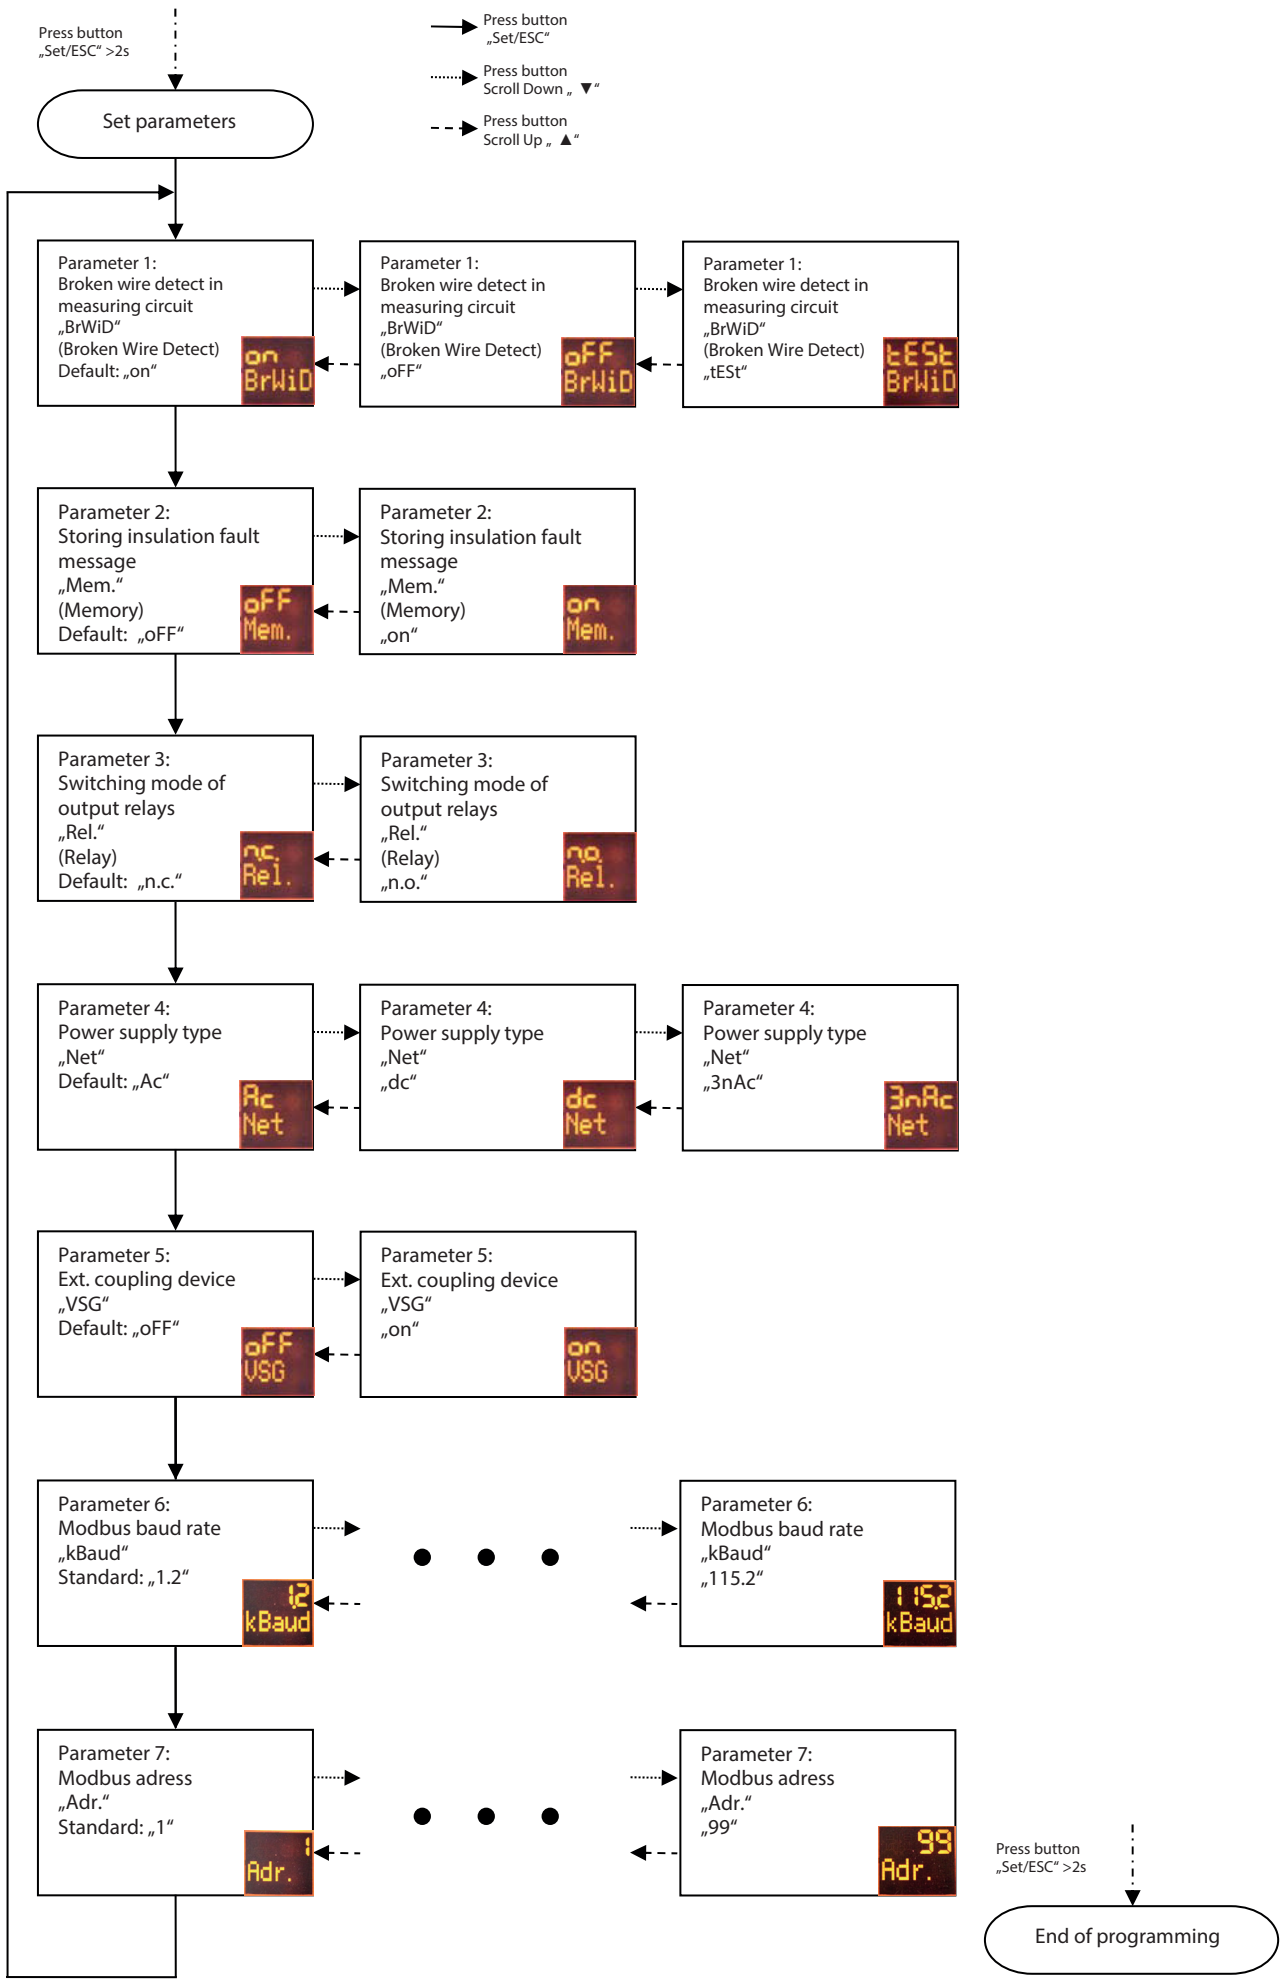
Press button „Set/ESC“ >2s

Press button „Set/ESC“

Press button Scroll Down „ ▼“

Press button Scroll Up „ ▲“

Set parameters

Parameter 1: Broken wire detect in measuring circuit „BrWiD“ (Broken Wire Detect) Default: „on“

on BrWiD

Parameter 1: Broken wire detect in measuring circuit „BrWiD“ (Broken Wire Detect) „oFF“

oFF BrWiD

Parameter 1: Broken wire detect in measuring circuit „BrWiD“ (Broken Wire Detect) „tESt“

tESt BrWiD

Parameter 2: Storing insulation fault message „Mem.“ (Memory) Default: „oFF“

oFF Mem.

Parameter 2: Storing insulation fault message „Mem.“ (Memory) „on“

on Mem.

Parameter 3: Switching mode of output relays „Rel.“ (Relay) Default: „n.c.“

nc. Rel.

Parameter 3: Switching mode of output relays „Rel.“ (Relay) „n.o.“

no. Rel.

Parameter 4: Power supply type „Net“ Default: „Ac“

Ac Net

Parameter 4: Power supply type „Net“ „dc“

dc Net

Parameter 4: Power supply type „Net“ „3nAc“

3nAc Net

Parameter 5: Ext. coupling device „VSG“ Default: „oFF“

oFF VSG

Parameter 5: Ext. coupling device „VSG“ „on“

on VSG

Parameter 6: Modbus baud rate „kBaud“ Standard: „1.2“

1.2 kBaud

Parameter 6: Modbus baud rate „kBaud“ „115.2“

115.2 kBaud

Parameter 7: Modbus adress „Adr.“ Standard: „1“

1 Adr.

Parameter 7: Modbus adress „Adr.“ „99“

99 Adr.

Press button „Set/ESC“ >2s

End of programming